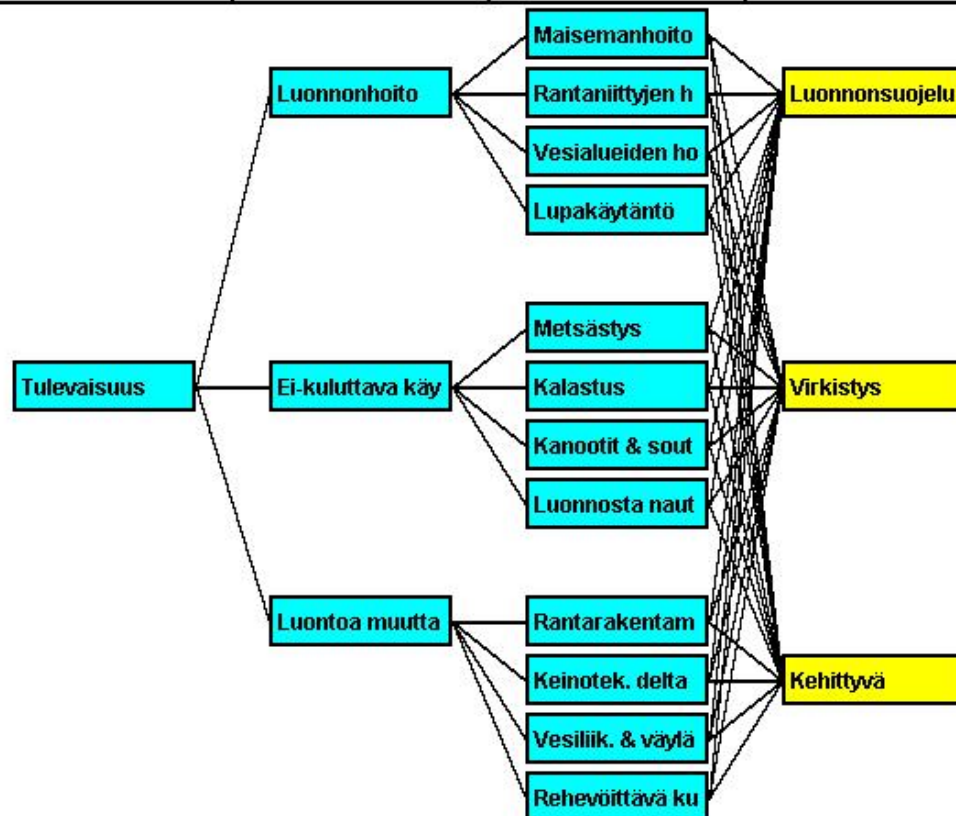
Tulevaisuus

Luonnonhoito

Ei-kuluttava käy

Luontoa muutta

Maisemanhoito

Rantaniittyjen h

Vesialueiden ho

Lupakäytäntö

Metsästys

Kalastus

Kanootit & sout

Luonnosta naut

Rantarakentam

Keinotek. delta

Vesiliik. & väylä

Rehevöittävä ku

Luonnonsuojelu

Virkistys

Kehittyvä